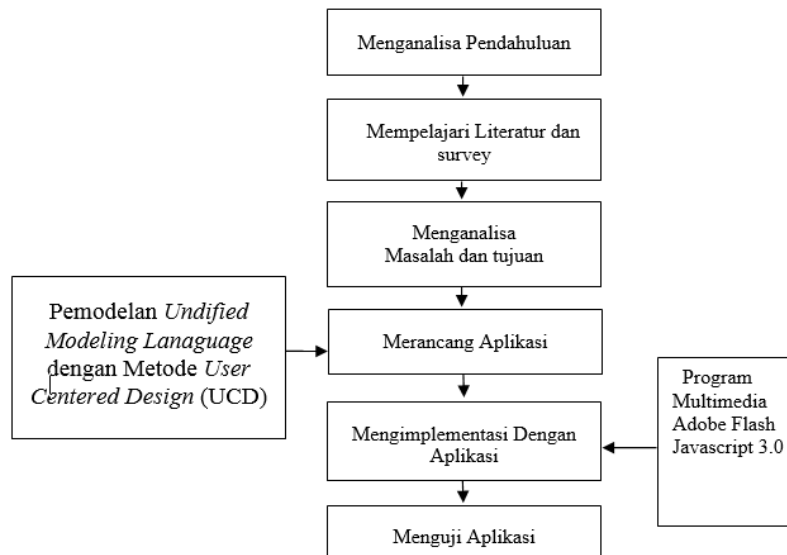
Menganalisa Pendahuluan

Mempelajari Literatur dan survey

Menganalisa Masalah dan tujuan

Pemodelan *Undified Modeling Lanaguage* dengan Metode *User Centered Design* (UCD)

Merancang Aplikasi

Program Multimedia Adobe Flash Javascript 3.0

Mengimplementasi Dengan Aplikasi

Menguji Aplikasi